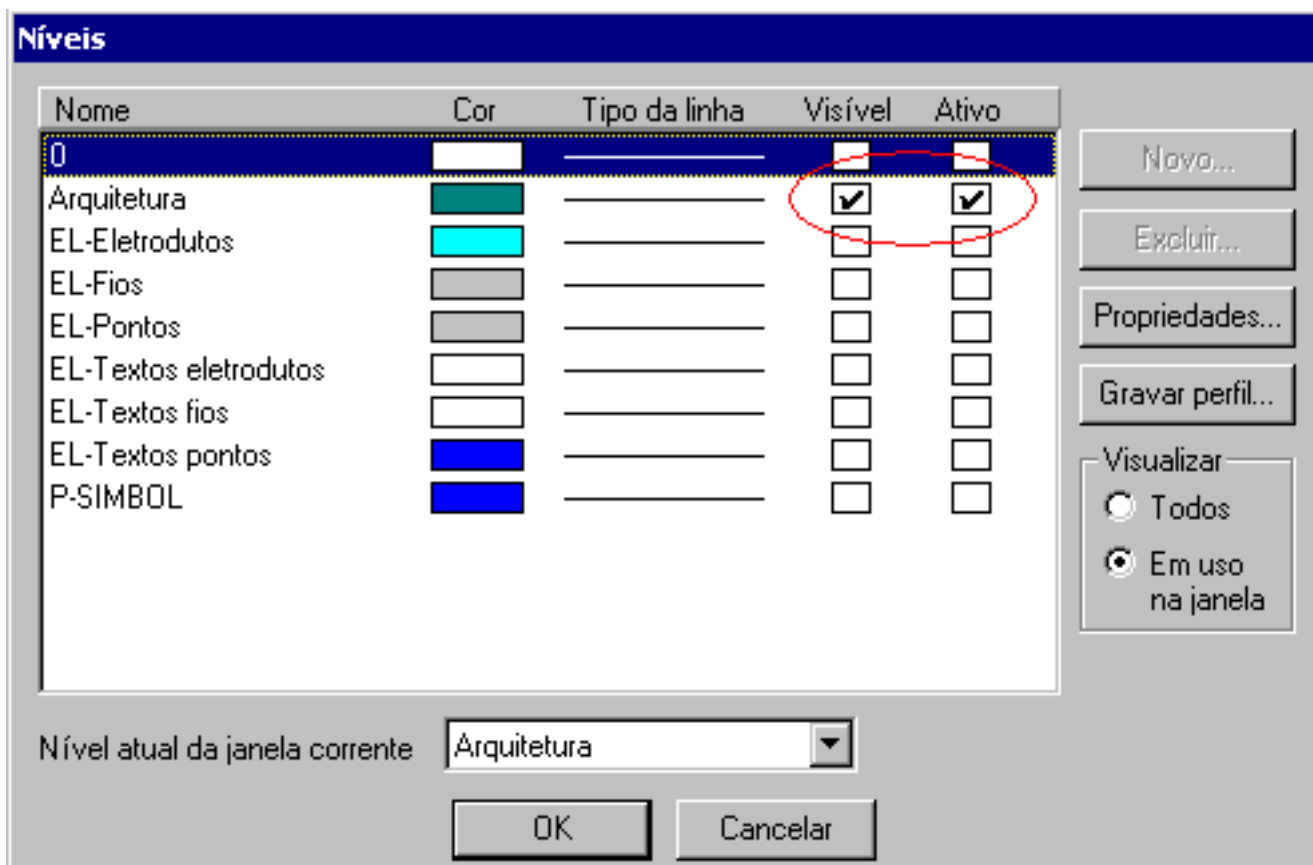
Níveis

| Nome | Cor | Tipo da linha | Visível | Ativo |
|---|---|---|---|---|
| 0 | | | | |
| Arquitetura | | | ✔ | ✔ |
| EL-Eletrodutos | | | | |
| EL-Fios | | | | |
| EL-Pontos | | | | |
| EL-Textos eletrodutos | | | | |
| EL-Textos fios | | | | |
| EL-Textos pontos | | | | |
| P-SIMBOL | | | | |

Novo...
Excluir...
Propriedades...
Gravar perfil...

Visualizar
Todos
Em uso na janela

Nível atual da janela corrente
Arquitetura

OK
Cancelar